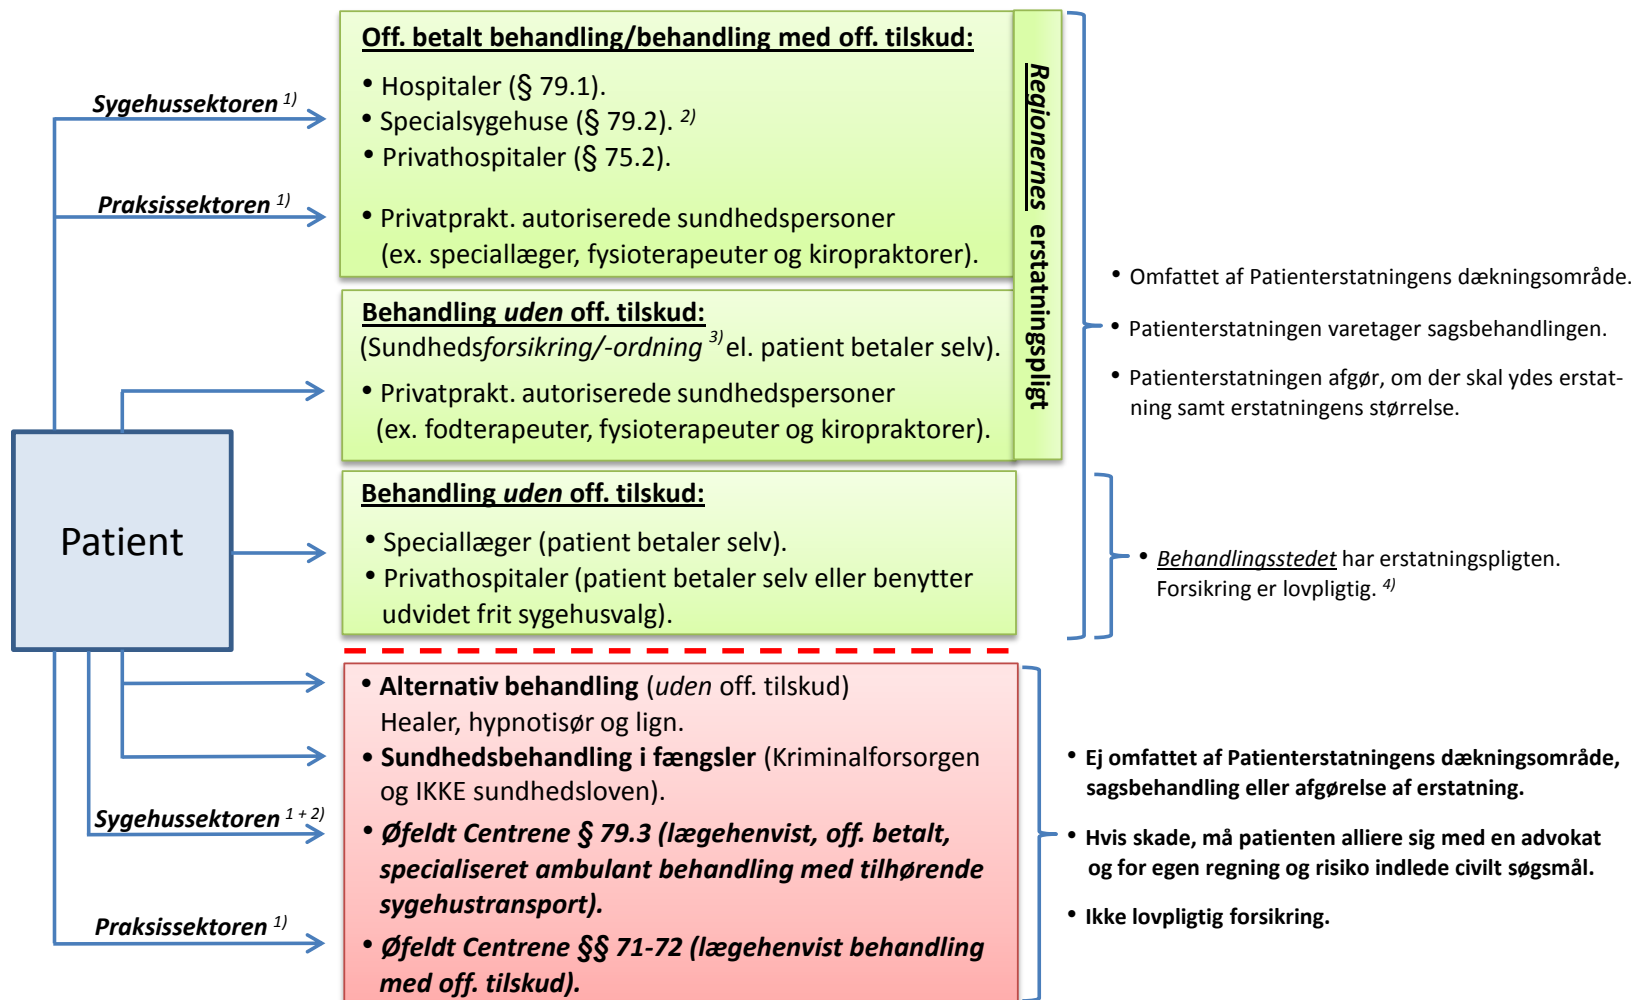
Sygehussektoren $^{1)}$

Praksissektoren $^{1)}$

Patient

Sygehussektoren $^{1+2)}$

Praksissektoren $^{1)}$

Off. betalt behandling/behandling med off. tilskud:

• Hospitaler (§ 79.1).
• Specialsygehuse (§ 79.2). $^{2)}$
• Privathospitaler (§ 75.2).

• Privatprakt. autoriserede sundhedspersoner (ex. speciallæger, fysioterapeuter og kiropraktorer).

Behandling uden off. tilskud:
(Sundhedsforsikring/-ordning $^{3)}$ el. patient betaler selv).
• Privatprakt. autoriserede sundhedspersoner (ex. fodterapeuter, fysioterapeuter og kiropraktorer).

Regionernes erstatningspligt

Behandling uden off. tilskud:
• Speciallæger (patient betaler selv).
• Privathospitaler (patient betaler selv eller benytter udvidet frit sygehusvalg).

• Alternativ behandling (uden off. tilskud)
Healer, hypnotisør og lign.
• Sundhedsbehandling i fængsler (Kriminalforsorgen og IKKE sundhedsloven).
• Øfeldt Centrene § 79.3 (lægehenvist, off. betalt, specialiseret ambulant behandling med tilhørende sygehustransport).
• Øfeldt Centrene §§ 71-72 (lægehenvist behandling med off. tilskud).

• Omfattet af Patienterstatningens dækningsområde.
• Patienterstatningen varetager sagsbehandlingen.
• Patienterstatningen afgør, om der skal ydes erstatning samt erstatningens størrelse.

• Behandlingsstedet har erstatningspligten. Forsikring er lovpligtig. $^{4)}$

• Ej omfattet af Patienterstatningens dækningsområde, sagsbehandling eller afgørelse af erstatning.
• Hvis skade, må patienten alliere sig med en advokat og for egen regning og risiko indlede civilt søgsmål.
• Ikke lovpligtig forsikring.